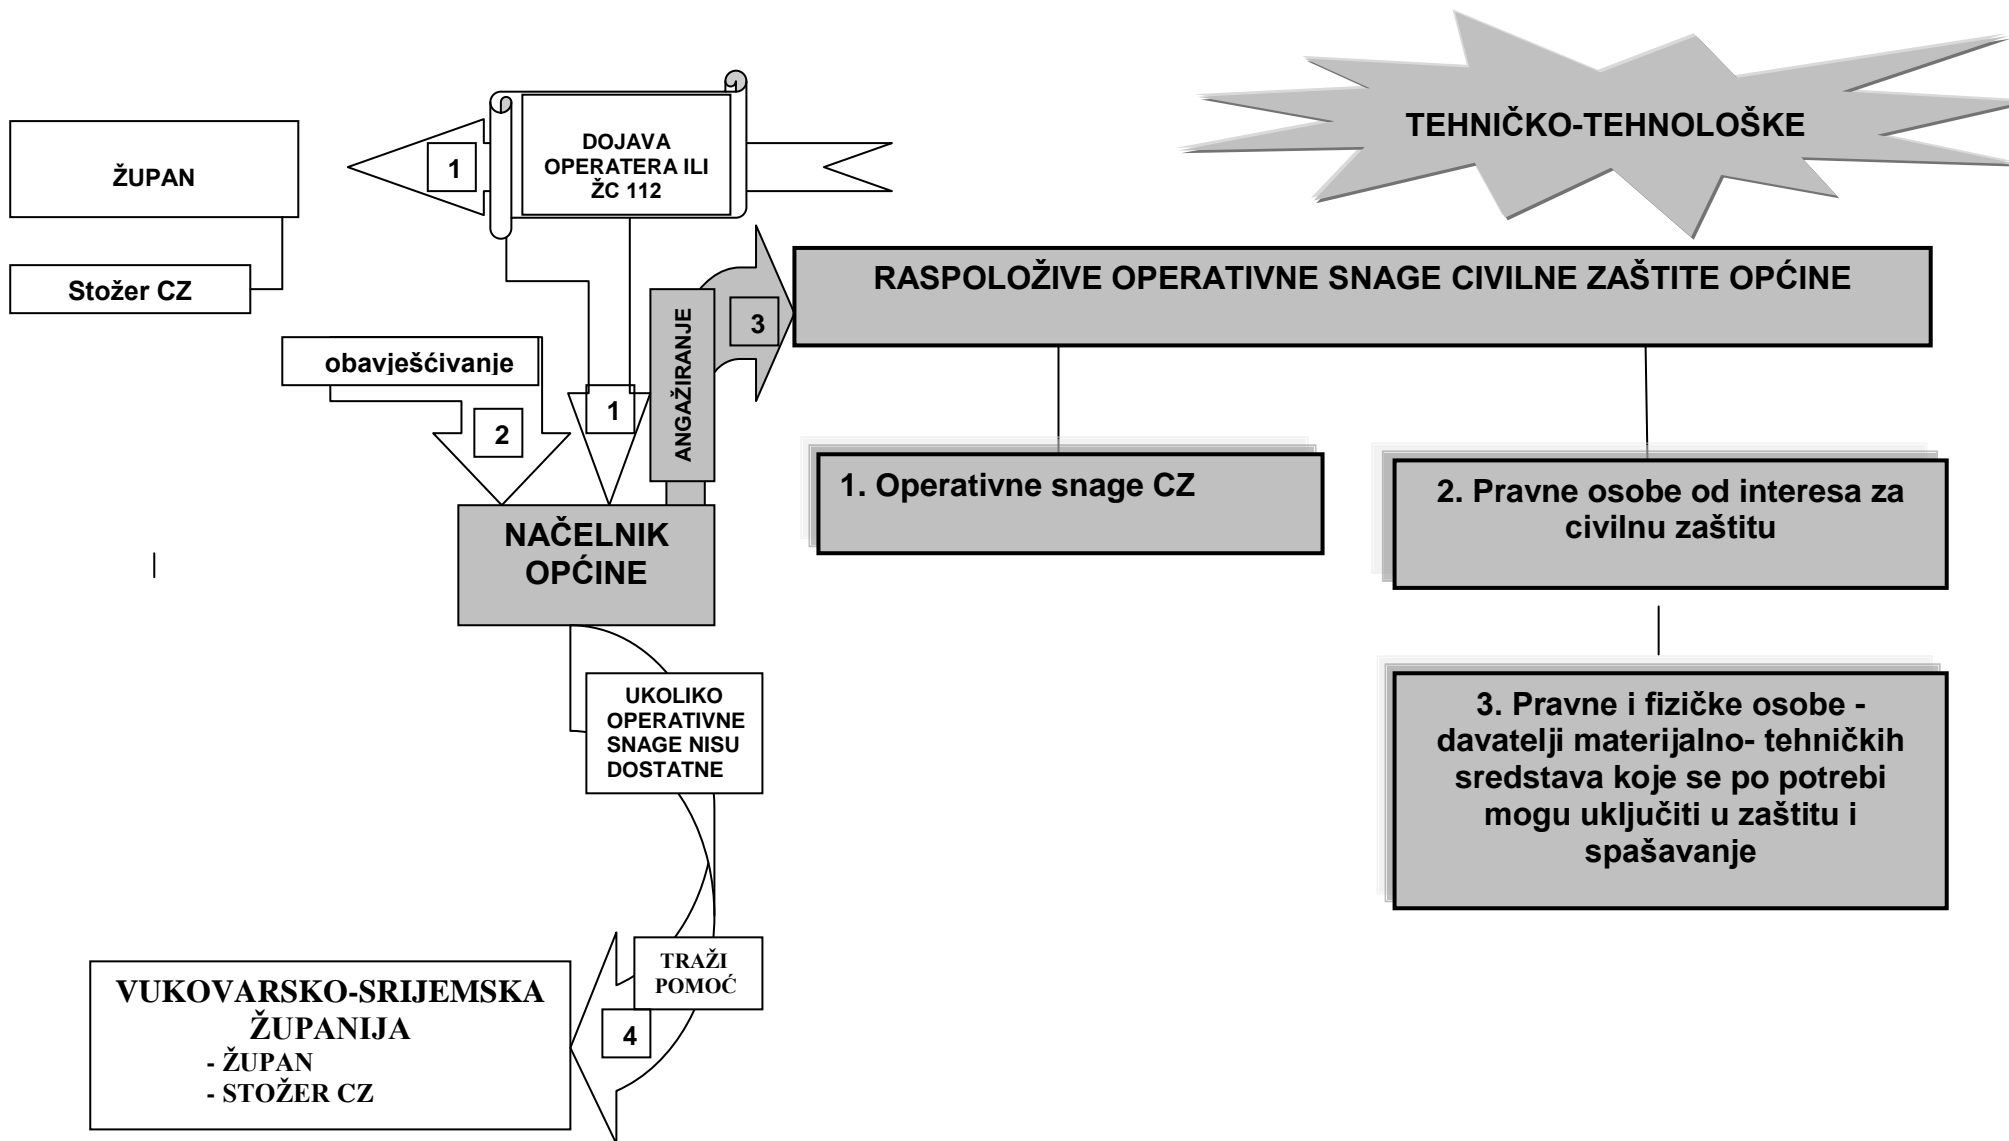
TEHNIČKO-TEHNOLOŠKE

ŽUPAN

1

DOJAVA OPERATERA ILI ŽC 112

Stožer CZ

RASPOLOŽIVE OPERATIVNE SNAGE CIVILNE ZAŠTITE OPĆINE

ANGAŽIRANJE

3

obavješćivanje

2

1

1. Operativne snage CZ

2. Pravne osobe od interesa za civilnu zaštitu

NAČELNIK OPĆINE

3. Pravne i fizičke osobe - davatelji materijalno- tehničkih sredstava koje se po potrebi mogu uključiti u zaštitu i spašavanje

UKOLIKO OPERATIVNE SNAGE NISU DOSTATNE

TRAŽI POMOĆ

4

VUKOVARSKO-SRIJEMSKA ŽUPANIJA
- ŽUPAN
- STOŽER CZ